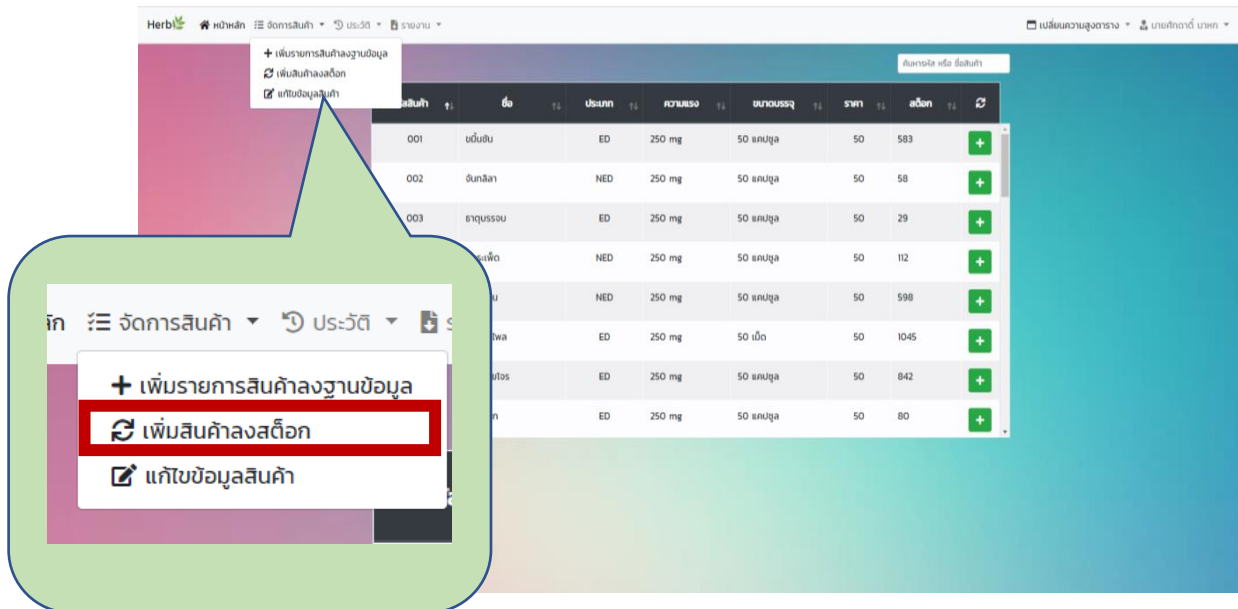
Herb หน้าหลัก จัดการสินค้า ▾ ประวัติ ▾ รายงาน ▾

เปลี่ยนความสูงตาราง ▾ นายศักดาดิ์ นาหก ▾

+ เพิ่มรายการสินค้าลงฐานข้อมูล
เพิ่มสินค้าลงสต็อก
แก้ไขข้อมูลสินค้า

ค้นหารหัส หรือ ชื่อสินค้า

| รหัสสินค้า | ชื่อ | ประเภท | ความแรง | ขนาดบรรจุ | ราคา | สต็อก | |
|---|---|---|---|---|---|---|---|
| 001 | ขมิ้นชัน | ED | 250 mg | 50 แคปซูล | 50 | 583 | + |
| 002 | จันทลีลา | NED | 250 mg | 50 แคปซูล | 50 | 58 | + |
| 003 | ธาตุบรรจบ | ED | 250 mg | 50 แคปซูล | 50 | 29 | + |
| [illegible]ระเพ็ด | | NED | 250 mg | 50 แคปซูล | 50 | 112 | + |
| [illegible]น | | NED | 250 mg | 50 แคปซูล | 50 | 598 | + |
| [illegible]ไพล | | ED | 250 mg | 50 เม็ด | 50 | 1045 | + |
| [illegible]ไจร | | ED | 250 mg | 50 แคปซูล | 50 | 842 | + |
| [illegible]ก | | ED | 250 mg | 50 แคปซูล | 50 | 80 | + |

ัก จัดการสินค้า ▾ ประวัติ ▾ ร

+ เพิ่มรายการสินค้าลงฐานข้อมูล
เพิ่มสินค้าลงสต็อก
แก้ไขข้อมูลสินค้า